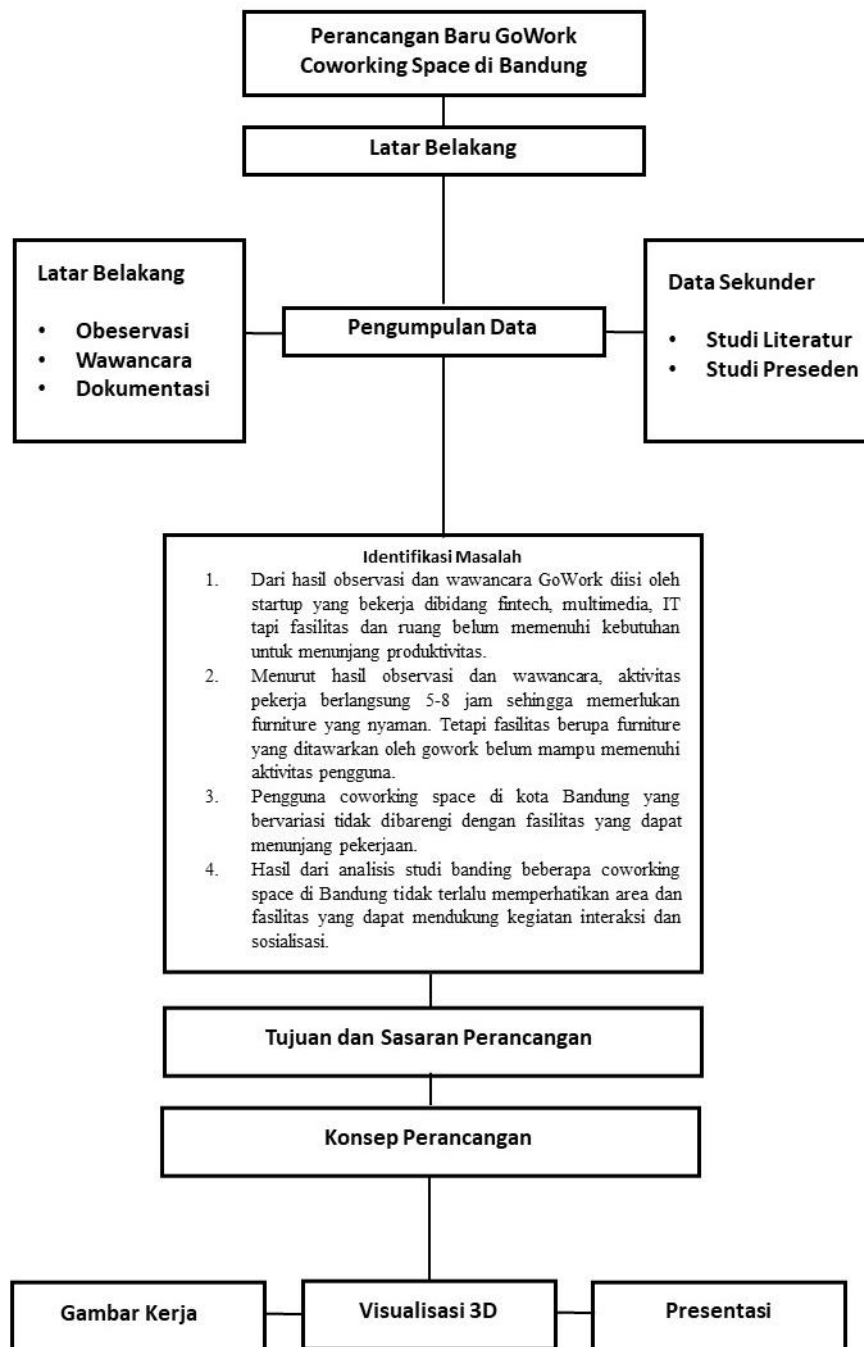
Perancangan Baru GoWork Coworking Space di Bandung

Latar Belakang

Latar Belakang

- Obeservasi
- Wawancara
- Dokumentasi

Pengumpulan Data

Data Sekunder

- Studi Literatur
- Studi Preseden

Identifikasi Masalah

1. Dari hasil observasi dan wawancara GoWork diisi oleh startup yang bekerja dibidang fintech, multimedia, IT tapi fasilitas dan ruang belum memenuhi kebutuhan untuk menunjang produktivitas.
2. Menurut hasil observasi dan wawancara, aktivitas pekerja berlangsung 5-8 jam sehingga memerlukan furniture yang nyaman. Tetapi fasilitas berupa furniture yang ditawarkan oleh gowork belum mampu memenuhi aktivitas pengguna.
3. Pengguna coworking space di kota Bandung yang bervariasi tidak dibarengi dengan fasilitas yang dapat menunjang pekerjaan.
4. Hasil dari analisis studi banding beberapa coworking space di Bandung tidak terlalu memperhatikan area dan fasilitas yang dapat mendukung kegiatan interaksi dan sosialisasi.

Tujuan dan Sasaran Perancangan

Konsep Perancangan

Gambar Kerja

Visualisasi 3D

Presentasi